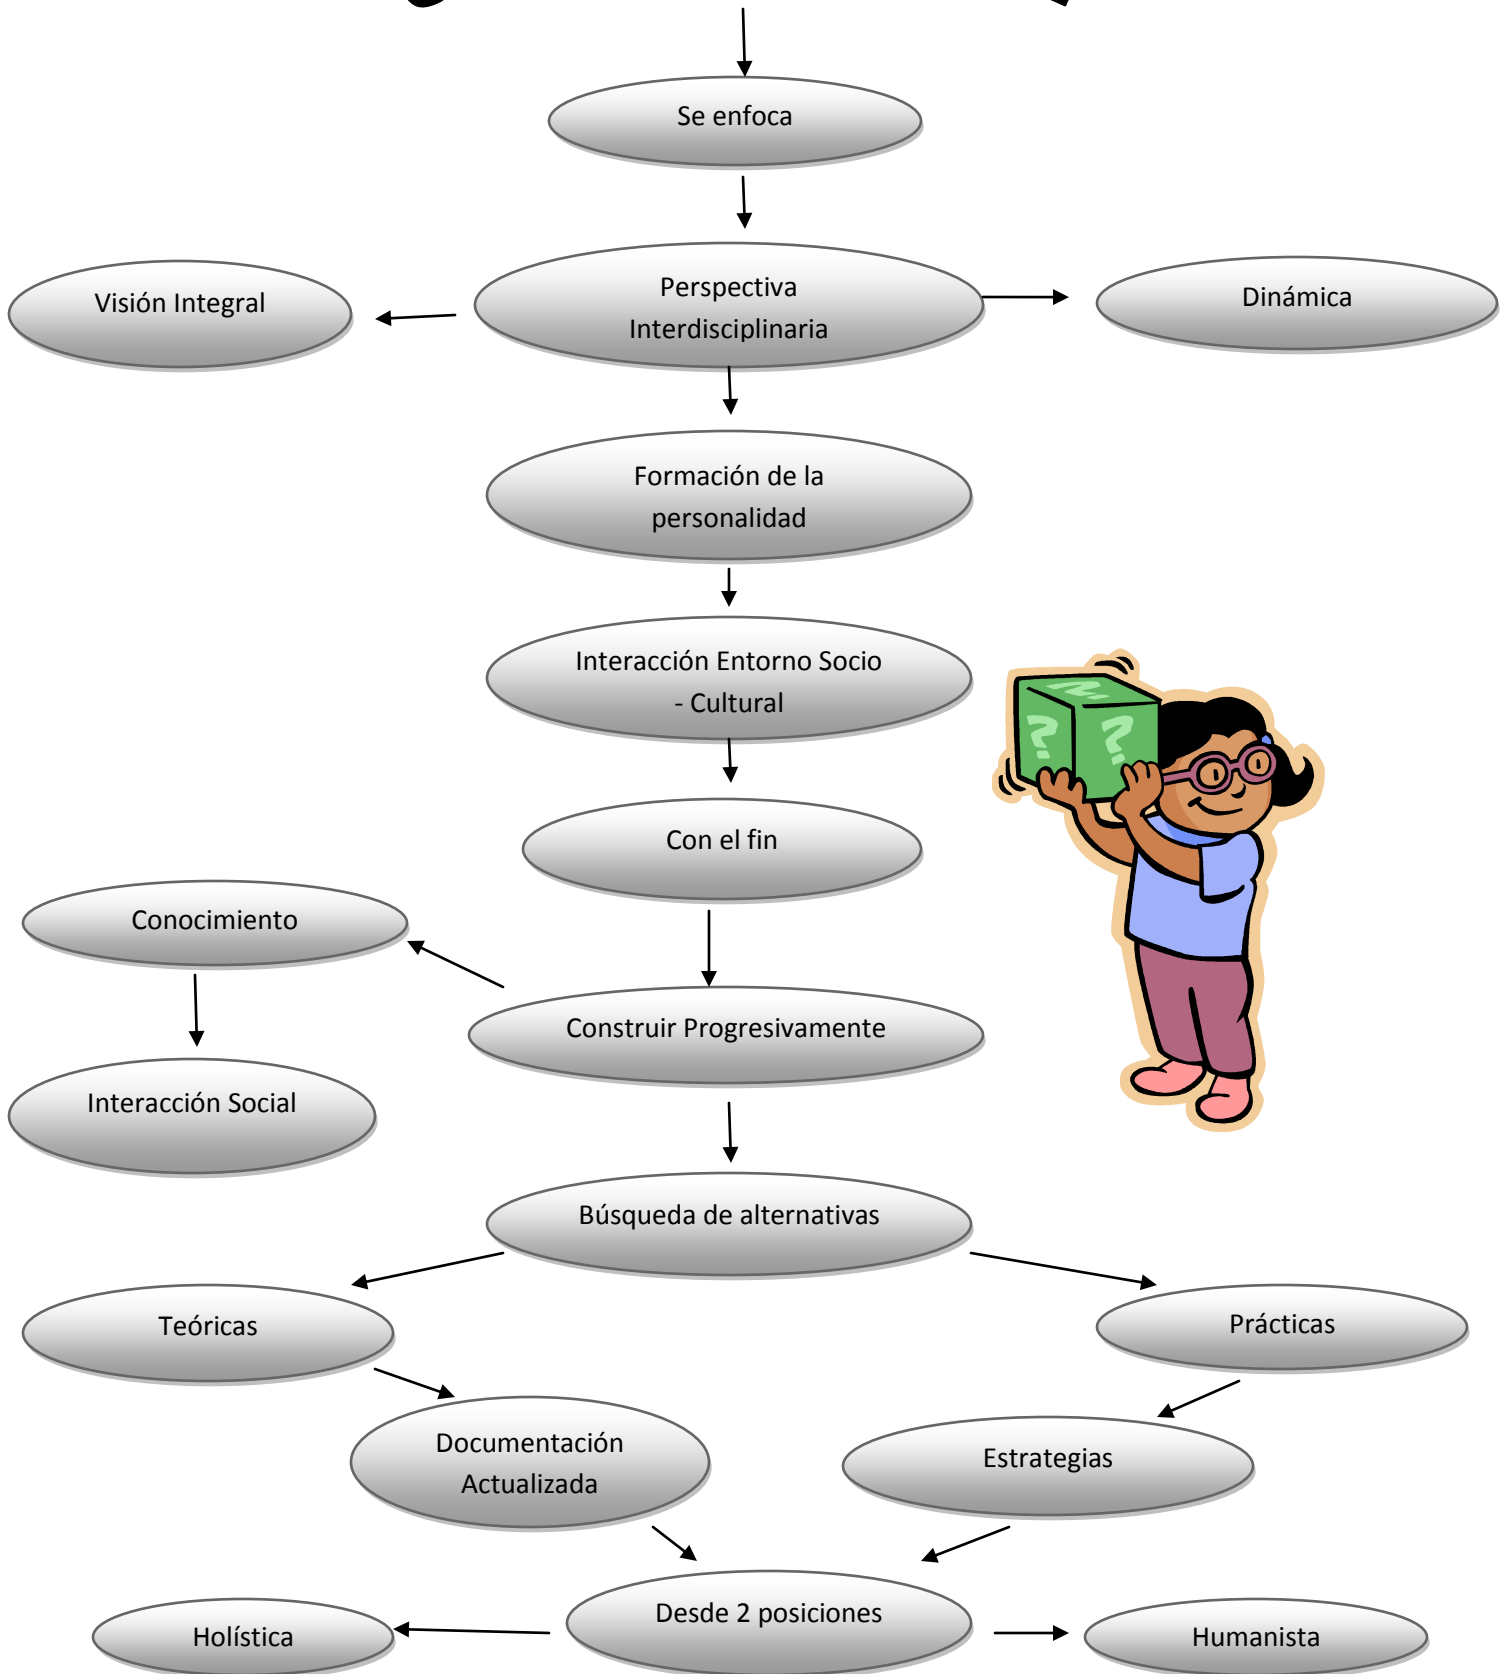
Se enfoca

Visión Integral

Perspectiva Interdisciplinaria

Dinámica

Formación de la personalidad

Interacción Entorno Socio - Cultural

Con el fin

Conocimiento

Construir Progresivamente

Interacción Social

Búsqueda de alternativas

Teóricas

Prácticas

Documentación Actualizada

Estrategias

Holística

Desde 2 posiciones

Humanista